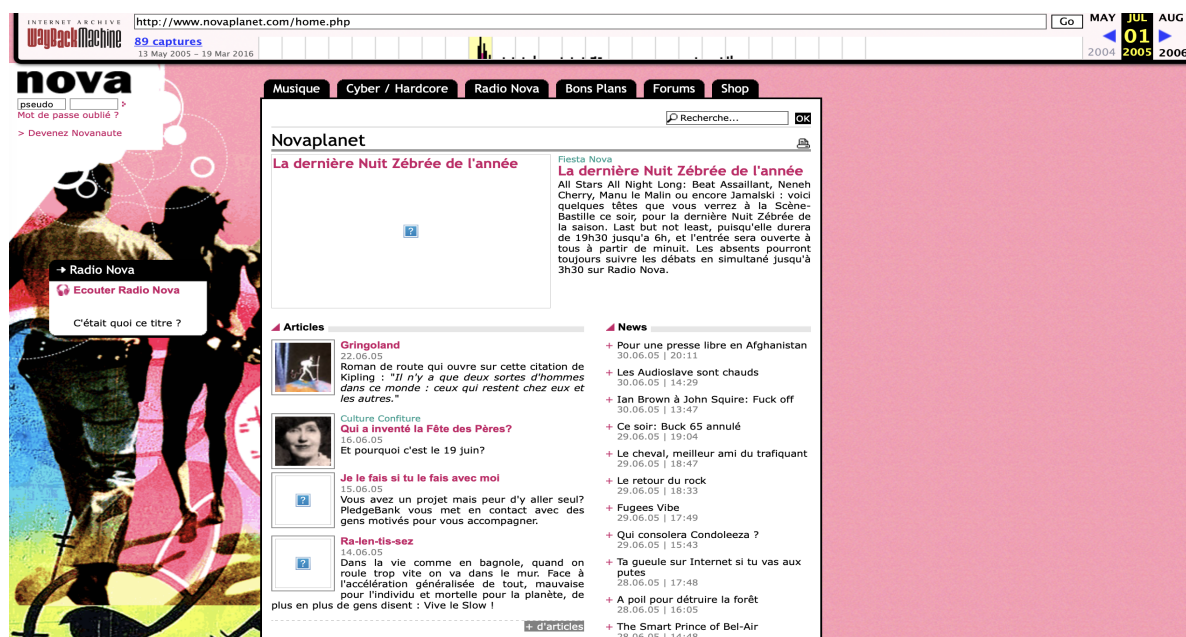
INTERNET ARCHIVE
WayBackMachine
http://www.novaplanet.com/home.php
Go
89 captures
13 May 2005 – 19 Mar 2016
MAY JUL AUG
2004 01 2006
2005

nova
pseudo
Mot de passe oublié ?
> Devenez Novanaute

Musique
Cyber / Hardcore
Radio Nova
Bons Plans
Forums
Shop

Recherche...
OK

Novaplanet

La dernière Nuit Zébrée de l'année

Fiesta Nova
La dernière Nuit Zébrée de l'année
All Stars All Night Long: Beat Assaillant, Neneh Cherry, Manu le Malin ou encore Jamalski : voici quelques têtes que vous verrez à la Scène-Bastille ce soir, pour la dernière Nuit Zébrée de la saison. Last but not least, puisqu'elle durera de 19h30 jusqu'à 6h, et l'entrée sera ouverte à tous à partir de minuit. Les absents pourront toujours suivre les débats en simultané jusqu'à 3h30 sur Radio Nova.

Radio Nova
Ecouter Radio Nova
C'était quoi ce titre ?

Articles

Gringoland
22.06.05
Roman de route qui ouvre sur cette citation de Kipling : "Il n'y a que deux sortes d'hommes dans ce monde : ceux qui restent chez eux et les autres."

Culture Confiture
Qui a inventé la Fête des Pères?
16.06.05
Et pourquoi c'est le 19 juin?

Je le fais si tu le fais avec moi
15.06.05
Vous avez un projet mais peur d'y aller seul? PledgeBank vous met en contact avec des gens motivés pour vous accompagner.

Ra-len-tis-sez
14.06.05
Dans la vie comme en bagnole, quand on roule trop vite on va dans le mur. Face à l'accélération généralisée de tout, mauvaise pour l'individu et mortelle pour la planète, de plus en plus de gens disent : Vive le Slow !

+ d'articles

News

+ Pour une presse libre en Afghanistan
30.06.05 | 20:11
+ Les Audioslave sont chauds
30.06.05 | 14:29
+ Ian Brown à John Squire: Fuck off
30.06.05 | 13:47
+ Ce soir: Buck 65 annulé
29.06.05 | 19:04
+ Le cheval, meilleur ami du trafiquant
29.06.05 | 18:47
+ Le retour du rock
29.06.05 | 18:33
+ Fugees Vibe
29.06.05 | 17:49
+ Qui consolera Condoleeza ?
29.06.05 | 15:43
+ Ta gueule sur Internet si tu vas aux putes
28.06.05 | 17:48
+ A poil pour détruire la forêt
28.06.05 | 16:05
+ The Smart Prince of Bel-Air
28.06.05 | 14:48